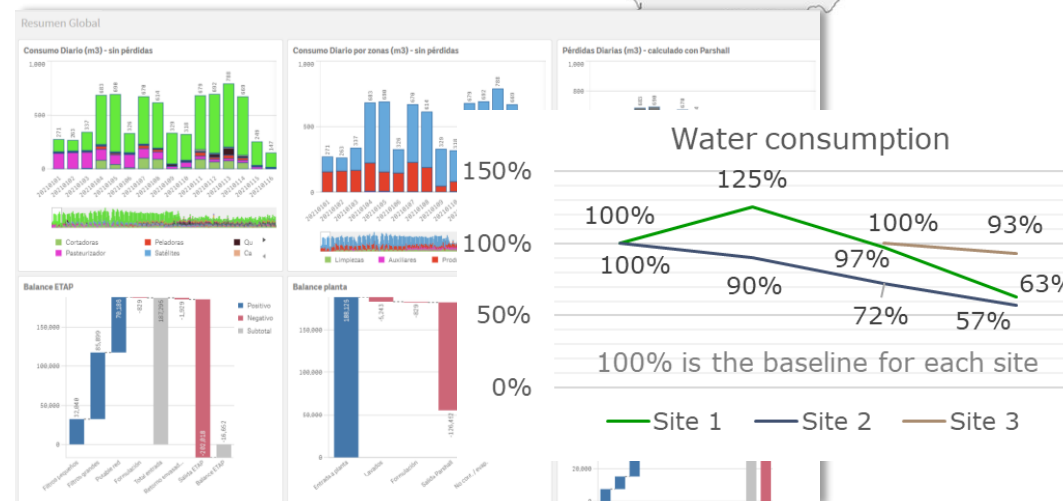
Resumen Global

Consumo Diario (m3) - sin pérdidas

1,000
500
0

Cortadoras
Pasteurizador
Peladoras
Satélites
Qu
Ca

Consumo Diario por zonas (m3) - sin pérdidas

1,000
500
0

Limpiezas
Auxiliares
Prod

Pérdidas Diarias (m3) - calculado con Parshall

1,000

Balance ETAP

Positivo
Negativo
Subtotal

150,000
100,000
50,000
0

Balance planta

150,000
100,000
50,000
0

20,000

Water consumption

150%
100%
50%
0%

125%
100%
100%
90%
97%
100%
93%
72%
57%
63%

100% is the baseline for each site

Site 1
Site 2
Site 3